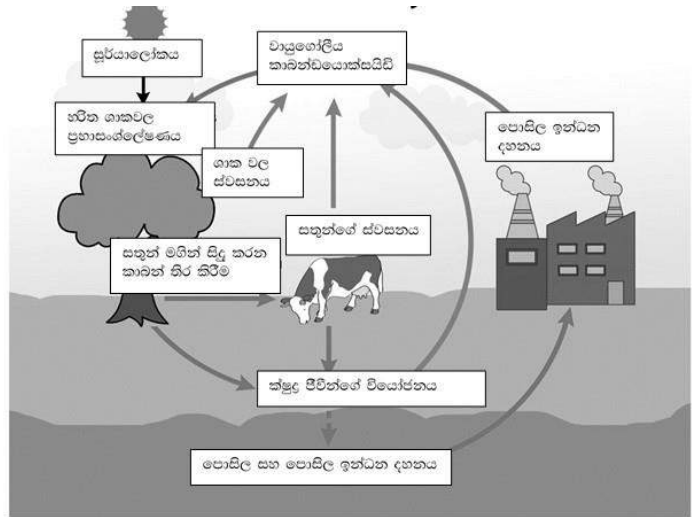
සූර්යාලෝකය

වායුගෝලීය කාබන්ඩයොක්සයිඩ්

හරිත ශාකවල ප්‍රභාසංශ්ලේෂණය

ශාක වල ස්වසනය

පොසිල ඉන්ධන දහනය

සතුන්ගේ ස්වසනය

සතුන් මගින් සිදු කරන කාබන් තිර කිරීම

ක්ෂුද්‍ර ජීවීන්ගේ වියෝජනය

පොසිල සහ පොසිල ඉන්ධන දහනය